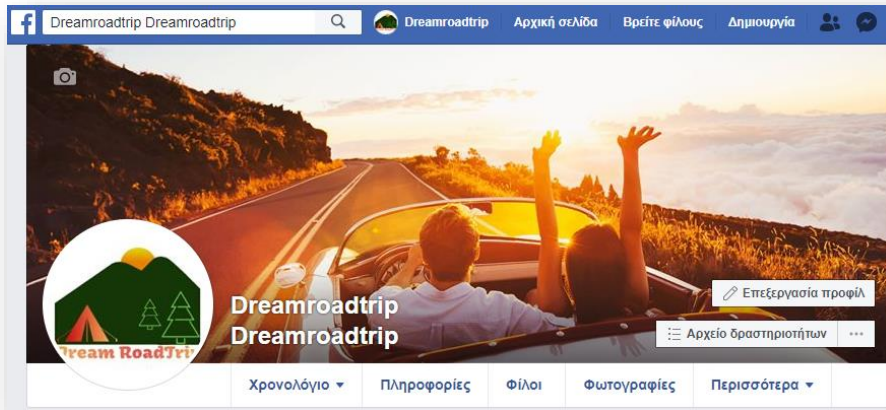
Dreamroadtrip Dreamroadtrip

Dreamroadtrip Αρχική σελίδα Βρείτε φίλους Δημιουργία

Dream RoadTrip

Dreamroadtrip Dreamroadtrip

Επεξεργασία προφίλ

Αρχείο δραστηριοτήτων ···

Χρονολόγιο ▾ Πληροφορίες Φίλοι Φωτογραφίες Περισσότερα ▾